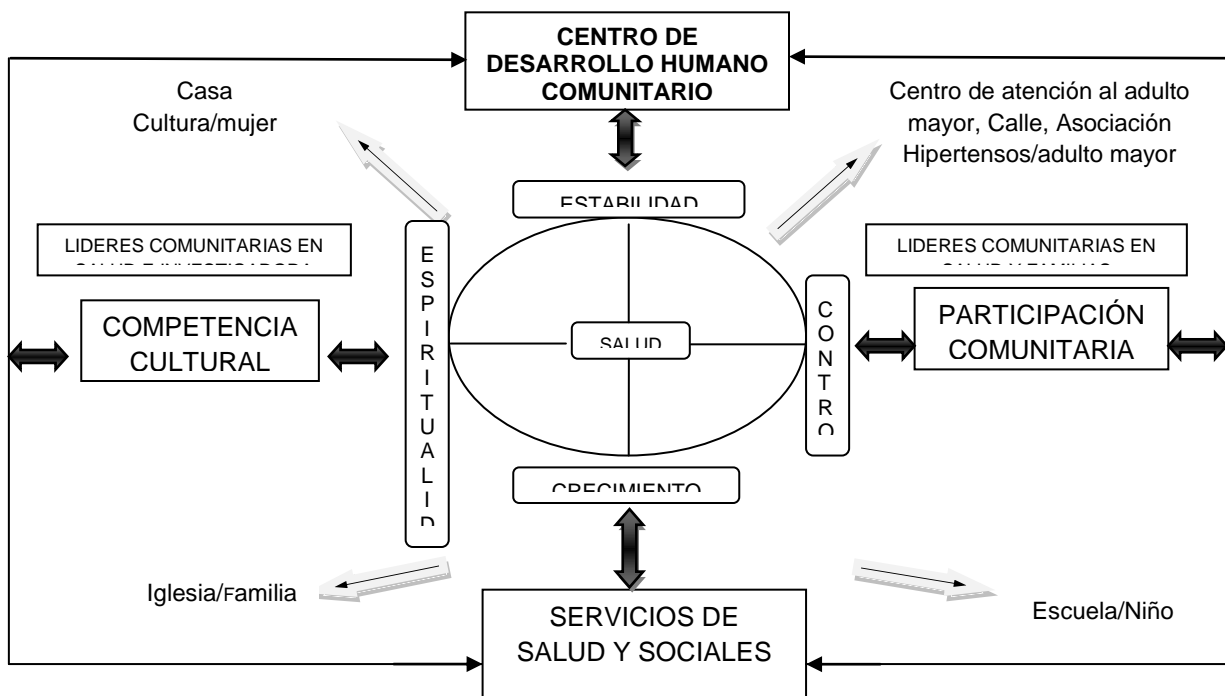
CENTRO DE DESARROLLO HUMANO COMUNITARIO

Casa Cultura/mujer

Centro de atención al adulto mayor, Calle, Asociación Hipertensos/adulto mayor

ESTABILIDAD

LIDERES COMUNITARIAS EN SALUD E INVESTIGADORA

LIDERES COMUNITARIAS EN SALUD Y FAMILIAS

E S P I R I T U A L I D

COMPETENCIA CULTURAL

SALUD

C O N T R O

PARTICIPACIÓN COMUNITARIA

CRECIMIENTO

Iglesia/Familia

SERVICIOS DE SALUD Y SOCIALES

Escuela/Niño